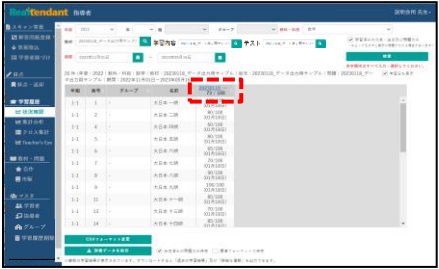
RealTendant 指導者 指導者 様

スキャン系
解答用紙登録
答案取込
学習履歴取込

採点
採点・返却

学習履歴
成績閲覧
集計分析
クラス集計
Teacher's Eye

教材・問題
合作
作成

マスタ
学習者
指導者
グループ
学習履歴削除

年度 2023 学年 組 グループ 教科・科目 数学
期間 2023/01/01 ~ 2023/05/24
学習内容 テスト

検索

学年 組 出席番号 グループ 名前

| 学年 | 番号 | グループ | 名前 | |
|---|---|---|---|---|
| 1-1 | 1 | - | 大石 太一郎 | 2023/05/20 77 / 100 |
| 1-1 | 2 | - | 大石 太二郎 | 80 / 100 |
| 1-1 | 3 | - | 大石 太三郎 | 90 / 100 |
| 1-1 | 4 | - | 大石 太四郎 | 90 / 100 |
| 1-1 | 5 | - | 大石 太五郎 | 90 / 100 |
| 1-1 | 6 | - | 大石 太六郎 | 80 / 100 |
| 1-1 | 7 | - | 大石 太七郎 | 80 / 100 |
| 1-1 | 8 | - | 大石 太八郎 | 100 / 100 |
| 1-1 | 9 | - | 大石 太九郎 | 100 / 100 |
| 1-1 | 10 | - | 大石 太十郎 | 80 / 100 |
| 1-1 | 11 | - | 大石 太十一郎 | 70 / 100 |
| 1-1 | 12 | - | 大石 太十二郎 | 80 / 100 |
| 1-1 | 13 | - | 大石 太十三郎 | 100 / 100 |
| 1-1 | 14 | - | 大石 太十四郎 | 80 / 100 |

CSVフォーマット選択
分析データを出力